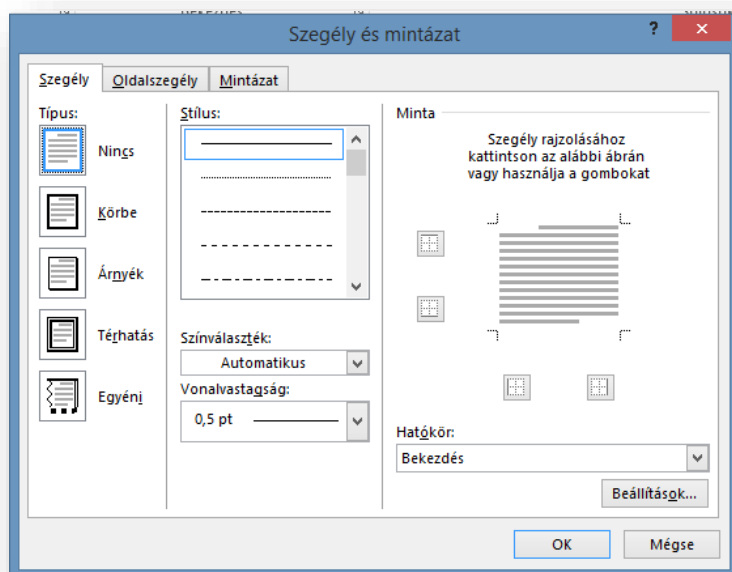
Szegély és mintázat

?

Szegély

Oldalszegély

Mintázat

Típus:

Nincs

Körbe

Árnyék

Térhatás

Egyéni

Stílus:

Színválaszték:

Automatikus

Vonalvastagság:

0,5 pt

Minta

Szegély rajzolásához kattintson az alábbi ábrán vagy használja a gombokat

Hatókör:

Bekezdés

Beállítások...

OK

Mégse